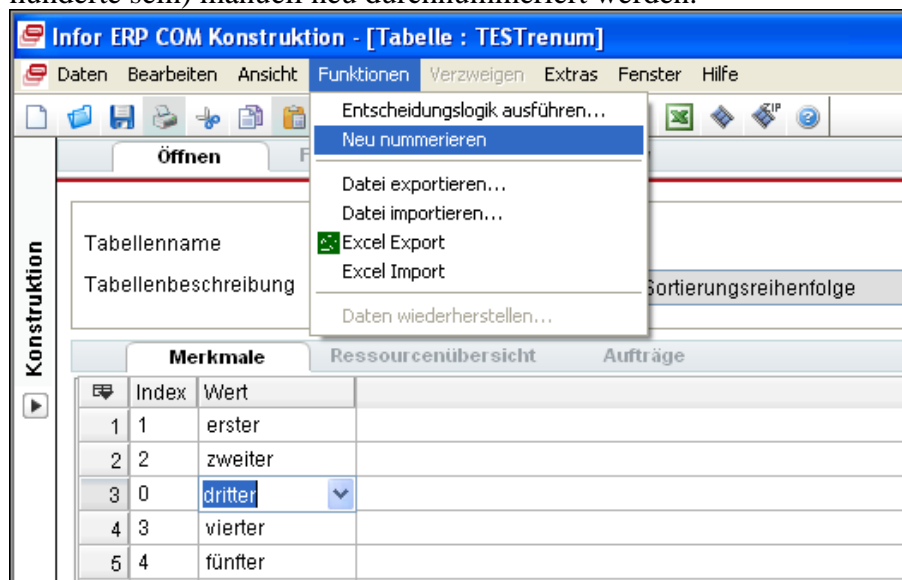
hunderte sein) manuell neu durchnummeriert werden.

Infor ERP COM Konstruktion - [Tabelle : TESTrenum]

Daten Bearbeiten Ansicht Funktionen Verzweigen Extras Fenster Hilfe

Öffnen F

Entscheidungslogik ausführen...
Neu nummerieren
Datei exportieren...
Datei importieren...
Excel Export
Excel Import
Daten wiederherstellen...

Konstruktion

Tabellenname
Tabellenbeschreibung

Sortierungsreihenfolge

Merkmale Ressourcenübersicht Aufträge

| | Index | Wert |
|---|---|---|
| 1 | 1 | erster |
| 2 | 2 | zweiter |
| 3 | 0 | dritter |
| 4 | 3 | vierter |
| 5 | 4 | fünfter |